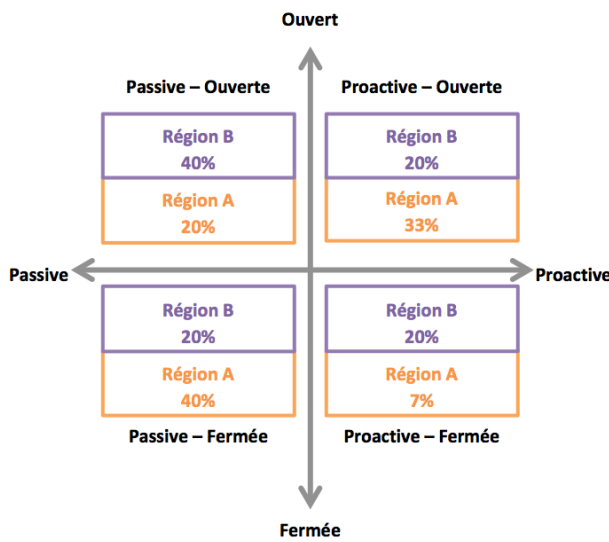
Ouvert

Passive – Ouverte

Région B
40%

Région A
20%

Proactive – Ouverte

Région B
20%

Région A
33%

Passive

Proactive

Région B
20%

Région A
40%

Passive – Fermée

Région B
20%

Région A
7%

Proactive – Fermée

Fermée